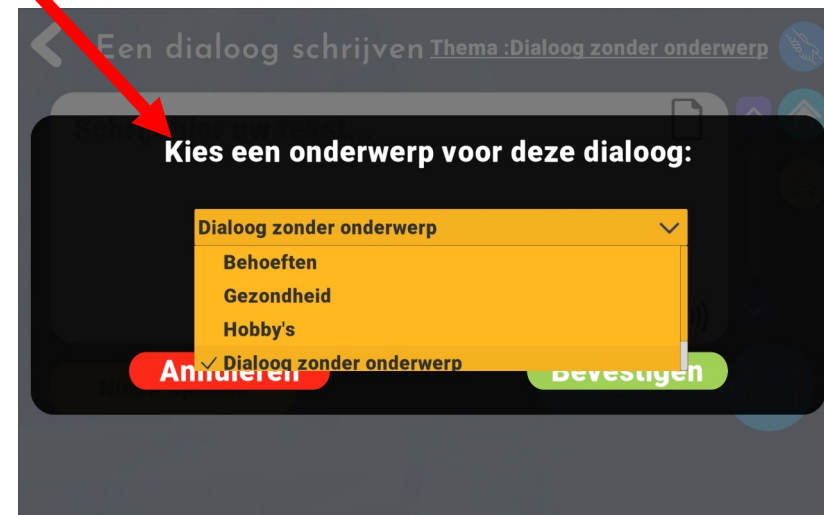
Een dialoog schrijven Thema :Dialoog zonder onderwerp

Kies een onderwerp voor deze dialoog:

Dialoog zonder onderwerp

Behoeften

Gezondheid

Hobby's

✓ Dialoog zonder onderwerp

Annuleren

Bevestigen